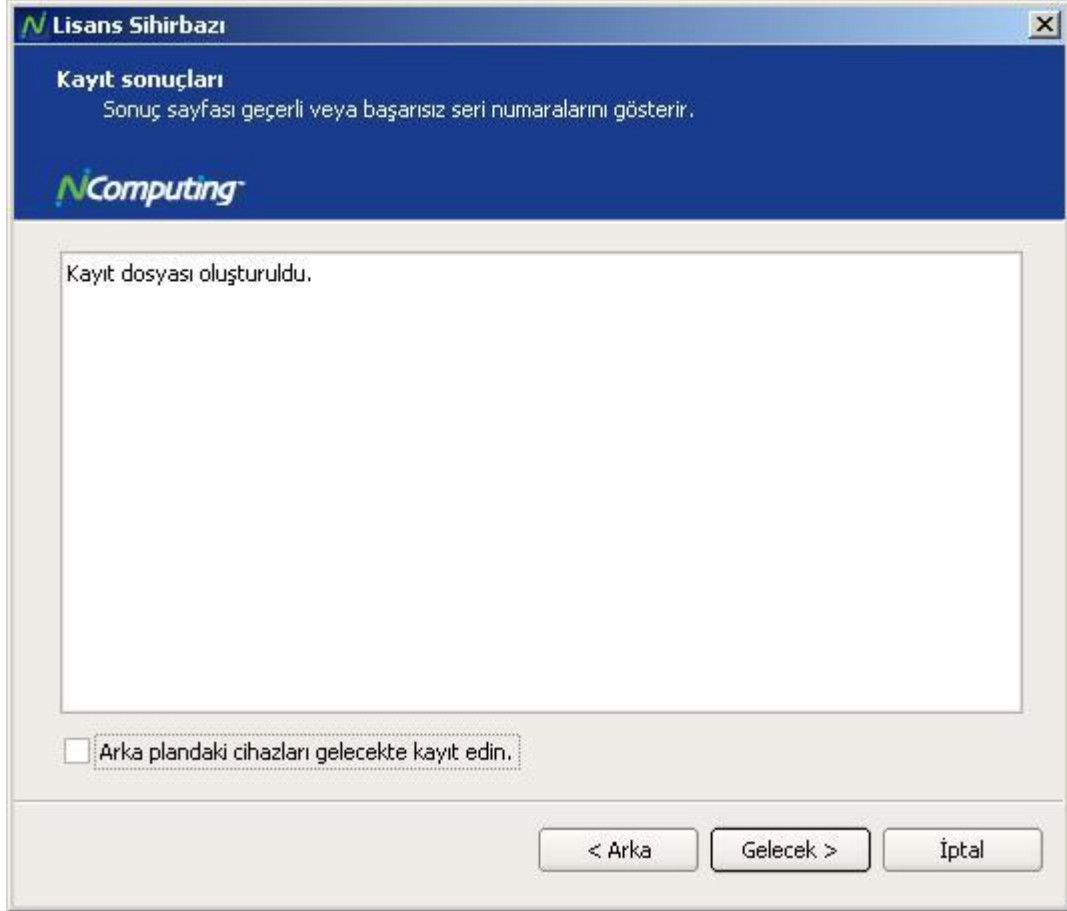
Lisans Sihirbazı

Kayıt sonuçları
Sonuç sayfası geçerli veya başarısız seri numaralarını gösterir.

NComputing

Kayıt dosyası oluşturuldu.

Arka plandaki cihazları gelecekte kayıt edin.

< Arka
Gelecek >
İptal